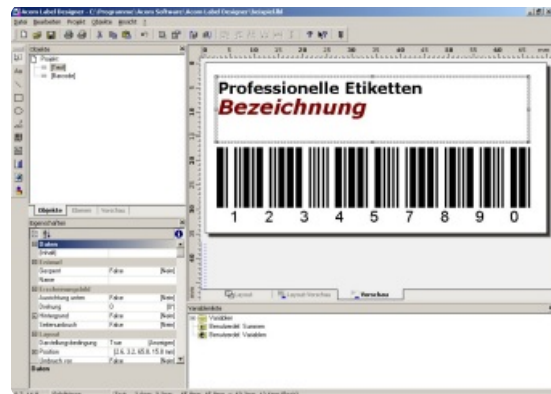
Acorn Label Designer - C:\Programme\Acorn Software\Acorn Label Designer\beispiel.lbl

Datei Bearbeiten Projekt Objekte Ansicht ?

Objekte

Projekt
[Text]
[Barcode]

Objekte Ebenen Vorschau

Eigenschaften

Daten
Inhalt
Eintrag
Gesperrt Falsch
Name
Erscheinungsbild
Ausrichtung setzen Falsch
Drehung 0
Hintergrund Falsch
Seitenumbruch Falsch
Layout
Darstellungsbedingung True
Position
Umbruch nw Falsch
Daten

Professionelle Etiketten
Bezeichnung

1 2 3 4 5 7 8 9 0

Layout Layout-Vorschau Vorschau

Variablen
Variablen
Benutzerdef. Summen
Benutzerdef. Variablen